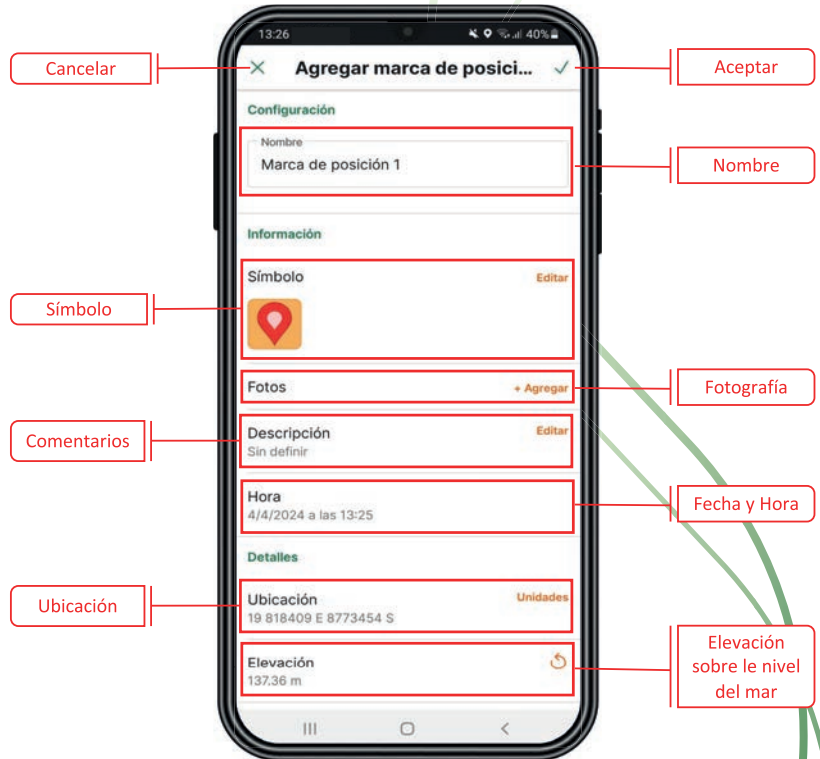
13:26 40%

Cancelar

Agregar marca de posici...

Aceptar

Configuración

Nombre
Marca de posición 1

Nombre

Información

Símbolo
Editar

Símbolo

Fotos
+ Agregar

Fotografía

Comentarios

Descripción
Sin definir
Editar

Hora
4/4/2024 a las 13:25

Fecha y Hora

Detalles

Ubicación

Ubicación
19 818409 E 8773454 S
Unidades

Elevación
137.36 m

Elevación sobre le nivel del mar